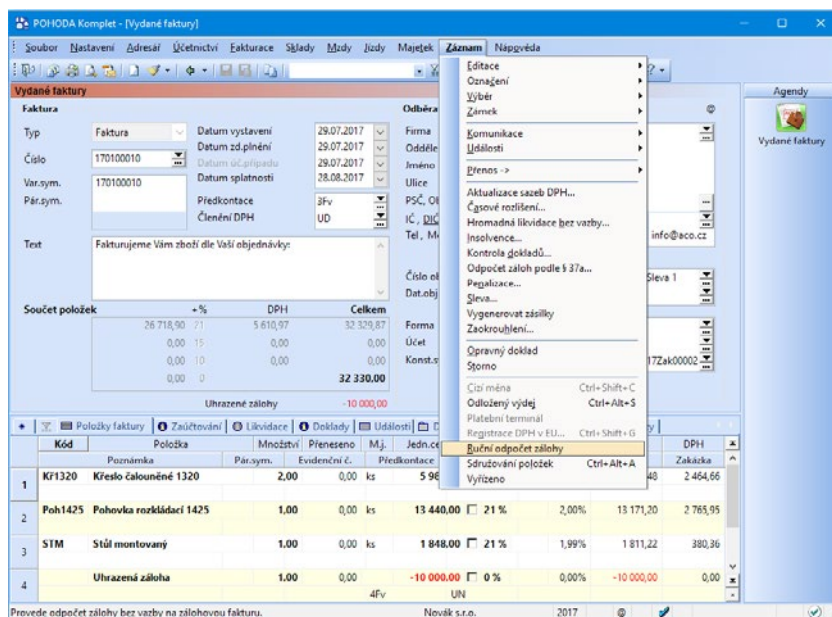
POHODA Komplet - [Vydané faktury]

Soubor Nastavení Adresář Účetnictví Fakturace Sklady Mzdy Jízdy Majetek Záznam Nápověda

Vydané faktury

Faktura

Typ Faktura
Číslo 170100010
Var.sym. 170100010
Pár.sym.

Datum vystavení 29.07.2017
Datum zd.plnění 29.07.2017
Datum úč.případu 29.07.2017
Datum splatnosti 28.08.2017
Předkontace 3Fv
Členění DPH UD

Text Fakturujeme Vám zboží dle Vaší objednávky:

Odběra
Firma
Odděle
Jméno
Ulice
PSČ, Ob
IČ, DIČ
Tel., M info@aco.cz

Číslo ob Sleva 1
Dat.obj

Forma
Účet
Konst.s 17Zak00002

Součet položek

| | + % | DPH | Celkem |
|---|---|---|---|
| 26 718,90 | 21 | 5 610,97 | 32 329,87 |
| 0,00 | 15 | 0,00 | 0,00 |
| 0,00 | 10 | 0,00 | 0,00 |
| 0,00 | 0 | | 32 330,00 |

Uhrazené zálohy -10 000,00

Editace
Označení
Výběr
Zámek
Komunikace
Události
Přenos ->
Aktualizace sazeb DPH...
Časové rozlišení...
Hromadná likvidace bez vazby...
Insolvence...
Kontrola dokladů...
Odpočet záloh podle § 37a...
Penalizace...
Sleva...
Vygenerovat zásilky
Zaokrouhlení...
Opravný doklad
Storno
Cizí měna Ctrl+Shift+C
Odložený výdej Ctrl+Alt+S
Platební terminál
Registrace DPH v EU... Ctrl+Shift+G
Ruční odpočet zálohy
Sdružování položek Ctrl+Alt+A
Vyřízeno

Agendy
Vydané faktury

Položky faktury | Zaúčtování | Likvidace | Doklady | Události | D

| Kód | Položka | Množství | Přeneseno | M.j. | Jedn.ce | | | | | DPH |
|---|---|---|---|---|---|---|---|---|---|---|
| | Poznámka | Pár.sym. | Evidenční č. | Předkontace | | | | | | Zakázka |
| 1 Kř1320 | Křeslo čalouněné 1320 | 2,00 | 0,00 | ks | 5 98 | | | | 48 | 2 464,66 |
| 2 Poh1425 | Pohovka rozkládací 1425 | 1,00 | 0,00 | ks | 13 440,00 | 21 % | | 2,00% | 13 171,20 | 2 765,95 |
| 3 STM | Stůl montovaný | 1,00 | 0,00 | ks | 1 848,00 | 21 % | | 1,99% | 1 811,22 | 380,36 |
| 4 | Uhrazená záloha | 1,00 | 0,00 | | -10 000,00 | 0 % | | 0,00% | -10 000,00 | 0,00 |
| | | | 4Fv | | UN | | | | | |

Provede odpočet zálohy bez vazby na zálohovou fakturu. Novák s.r.o. 2017